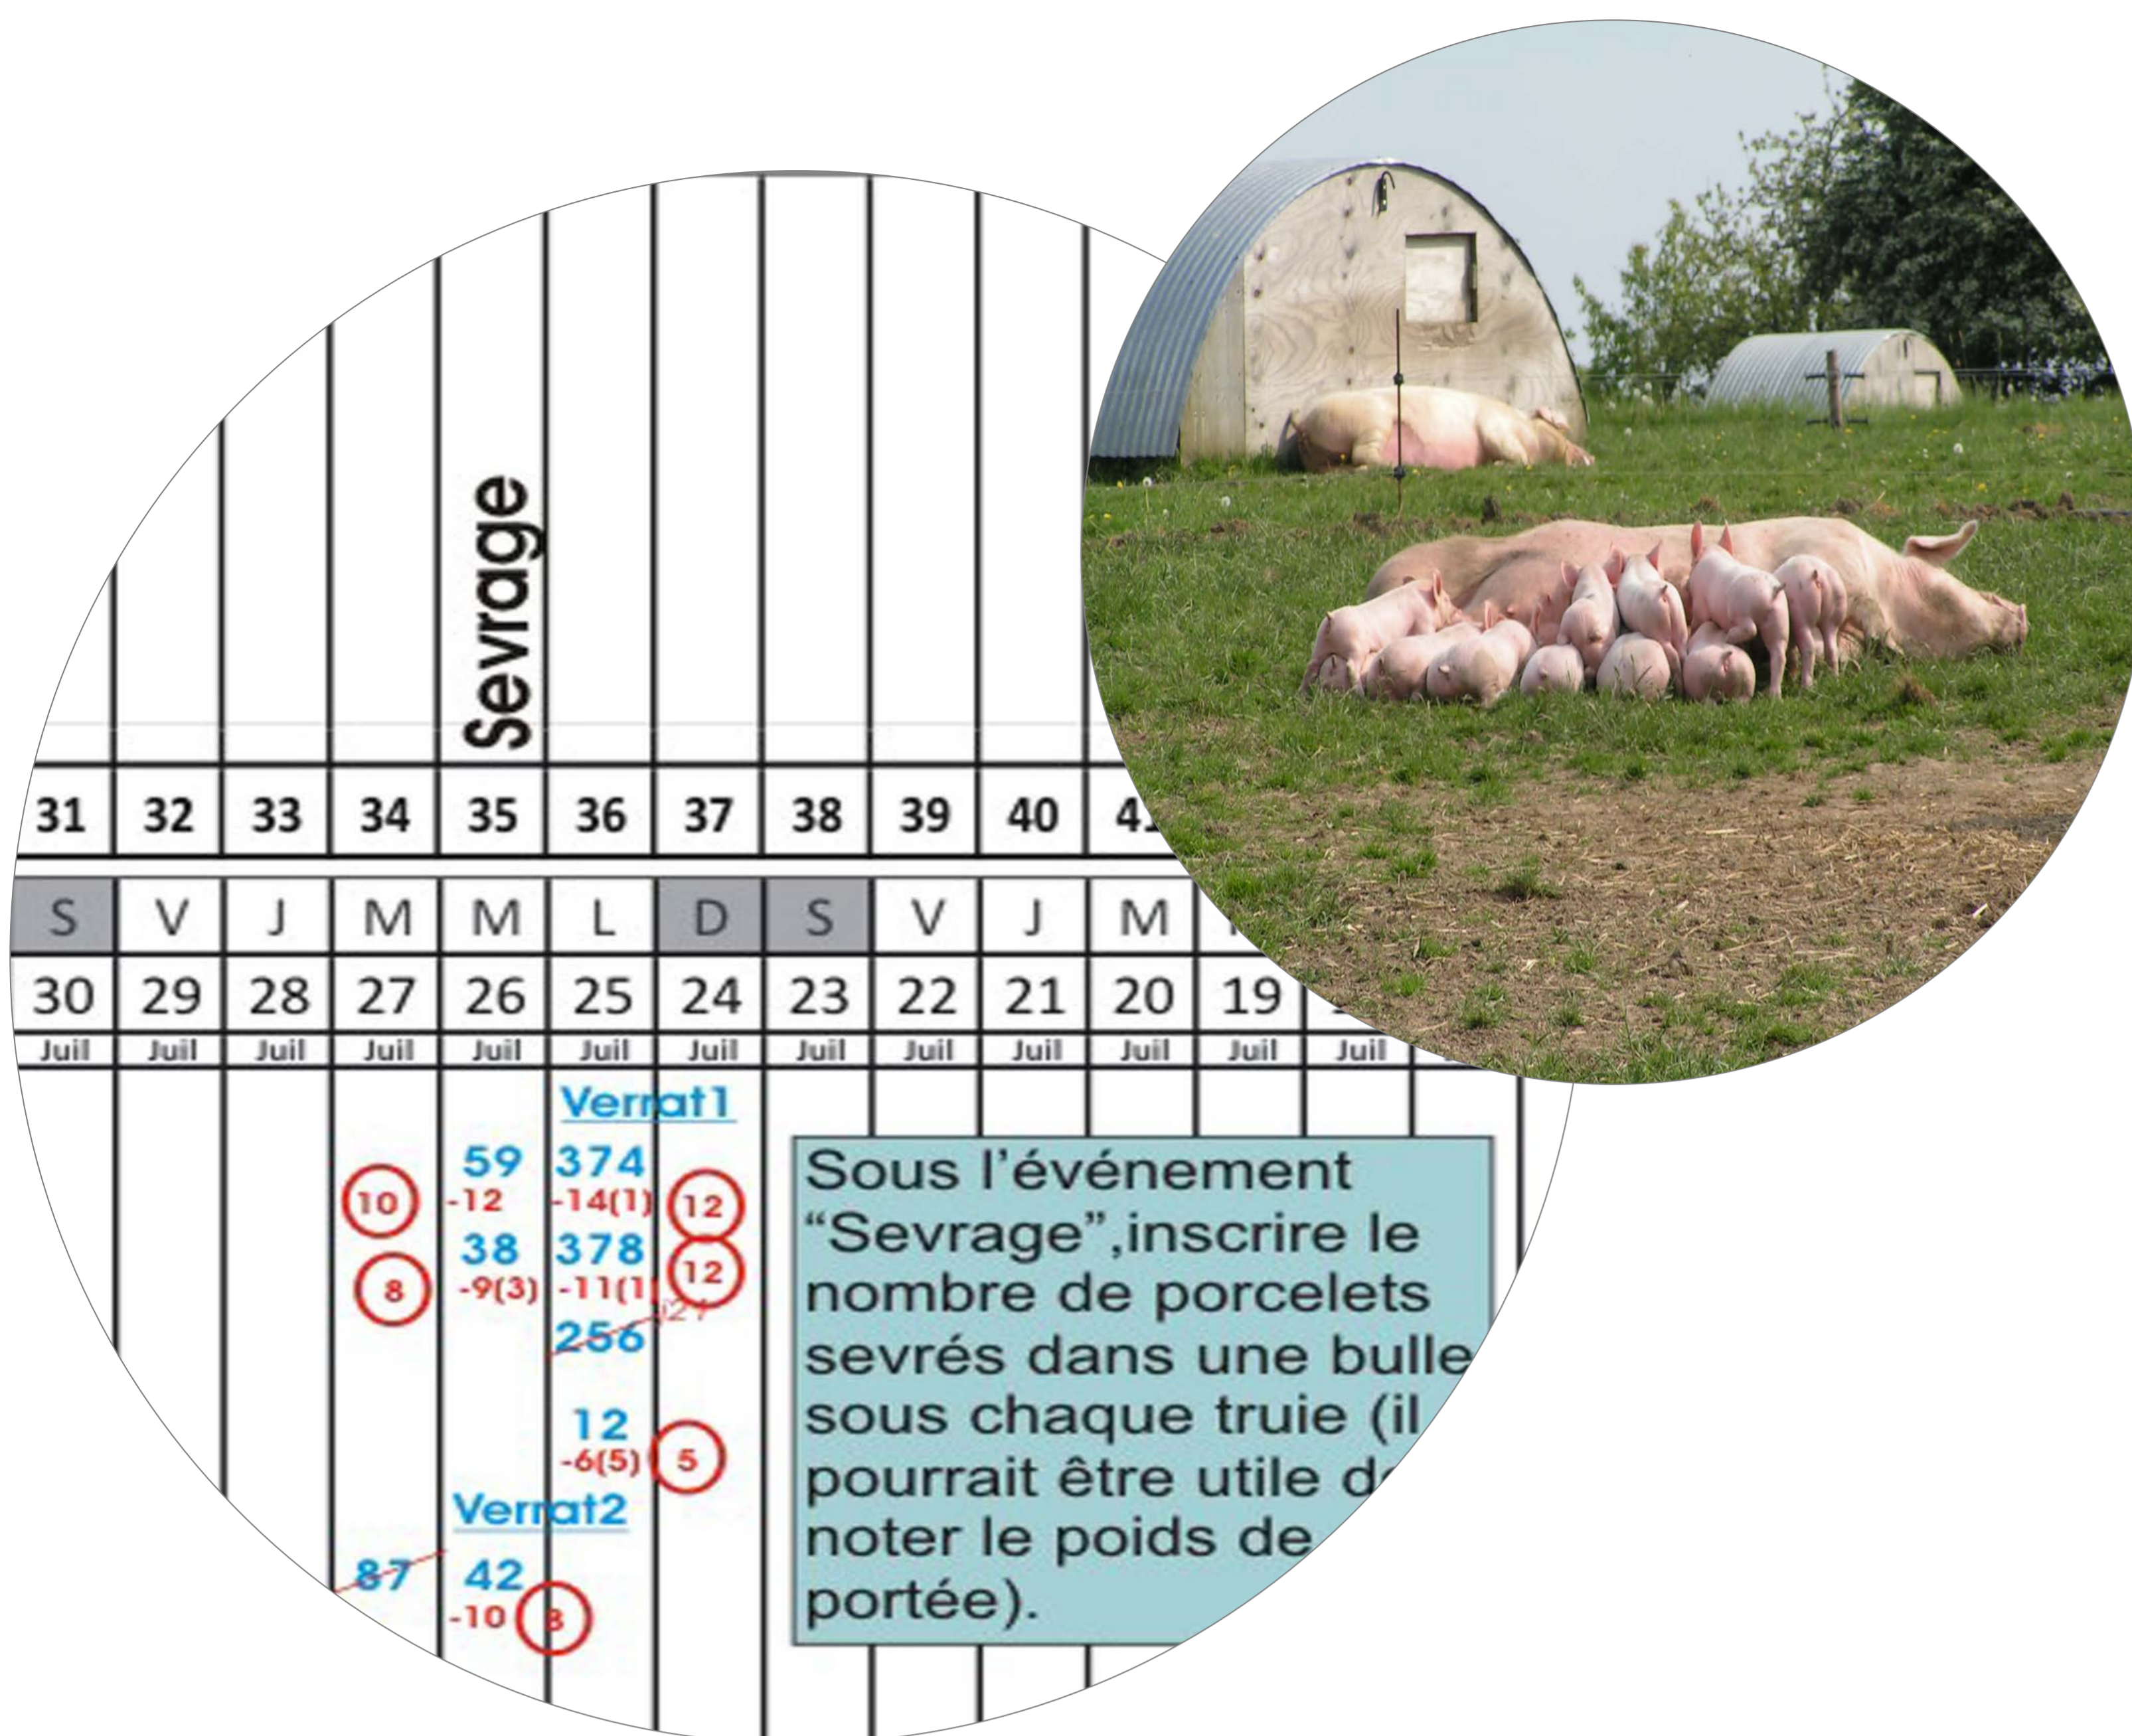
Sevrage

| 31 | 32 | 33 | 34 | 35 | 36 | 37 | 38 | 39 | 40 | 4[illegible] |
|---|---|---|---|---|---|---|---|---|---|---|
| S | V | J | M | M | L | D | S | V | J | M |
| 30 | 29 | 28 | 27 | 26 | 25 | 24 | 23 | 22 | 21 | 20 | 19 |
| Juil | Juil | Juil | Juil | Juil | Juil | Juil | Juil | Juil | Juil | Juil | Juil | Juil |

Verrat1

59 374
10 -12 -14(1) 12
38 378
8 -9(3) -11(1 12
256
12
-6(5) 5
Verrat2
87 42
-10 8

Sous l'événement "Sevrage",inscrire le nombre de porcelets sevrés dans une bulle sous chaque truie (il pourrait être utile d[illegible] noter le poids de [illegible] portée).